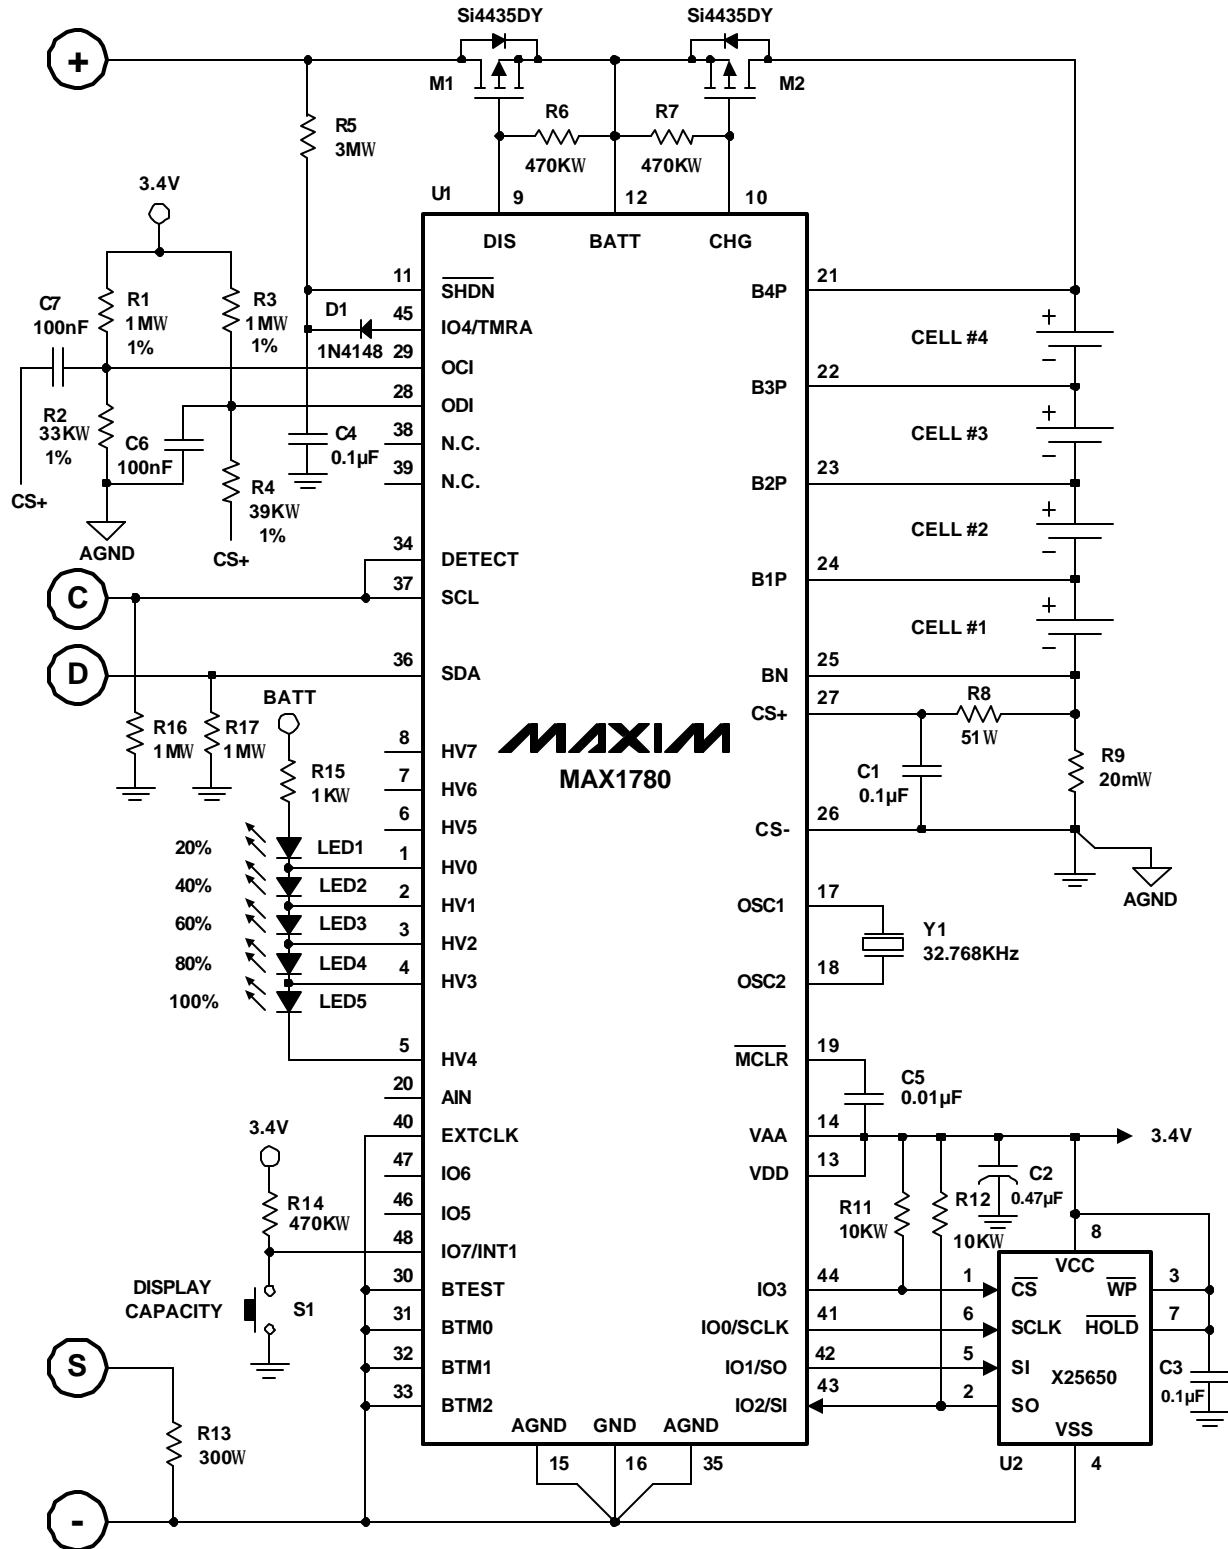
Si4435DY
Si4435DY
+
M1
M2
R6
R7
R5
3MW
470KW
470KW
3.4V
U1
9
12
10
DIS
BATT
CHG
11
$\overline{SHDN}$
21
B4P
C7
100nF
R1
1MW
1%
R3
1MW
1%
D1
45
IO4/TMRA
CELL #4
1N4148
29
OCI
22
B3P
R2
33KW
1%
28
ODI
CELL #3
C6
100nF
C4
0.1µF
38
N.C.
39
N.C.
23
B2P
CS+
R4
39KW
1%
CELL #2
AGND
CS+
34
DETECT
24
B1P
C
37
SCL
CELL #1
D
36
SDA
25
BN
BATT
27
CS+
R8
51W
R16
1MW
R17
1MW
8
HV7
MAXIM
MAX1780
R9
20mW
R15
1KW
7
HV6
C1
0.1µF
6
HV5
26
CS-
20%
LED1
1
HV0
AGND
40%
LED2
2
HV1
17
OSC1
60%
LED3
3
HV2
Y1
32.768KHz
80%
LED4
4
HV3
18
OSC2
100%
LED5
5
HV4
19
$\overline{MCLR}$
C5
0.01µF
20
AIN
3.4V
40
EXTCLK
14
VAA
3.4V
47
IO6
13
VDD
C2
0.47µF
R14
470KW
46
IO5
R11
10KW
R12
10KW
8
48
IO7/INT1
VCC
DISPLAY CAPACITY
S1
30
BTEST
44
IO3
1
$\overline{CS}$
$\overline{WP}$
3
31
BTM0
41
IO0/SCLK
6
SCLK
$\overline{HOLD}$
7
S
32
BTM1
42
IO1/SO
5
SI
X25650
C3
0.1µF
33
BTM2
43
IO2/SI
2
SO
R13
300W
AGND
GND
AGND
VSS
15
16
35
U2
4
-